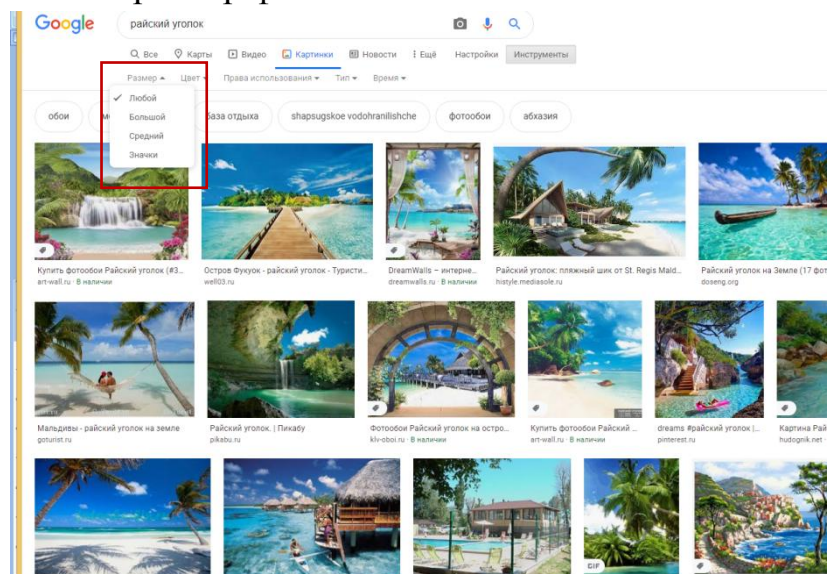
Google

райский уголок

Все Карты Видео Картинки Новости Ещё Настройки Инструменты

Размер Цвет Права использования Тип Время

Любой
Большой
Средний
Значки

обои м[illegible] база отдыха shapsugskoe vodohranilishche фотообои абхазия

Купить фотообои Райский уголок (#3...
art-wall.ru · В наличии

Остров Фукуок - райский уголок - Туристи...
well03.ru

DreamWalls – интерне...
dreamwalls.ru · В наличии

Райский уголок: пляжный шик от St. Regis Mald...
histyle.mediasole.ru

Райский уголок на Земле (17 фот
doseng.org

Мальдивы - райский уголок на земле
goturist.ru

Райский уголок. | Пикабу
pikabu.ru

Фотообои Райский уголок на остро...
klv-oboi.ru · В наличии

Купить фотообои Райский ...
art-wall.ru · В наличии

dreams #райский уголок |...
pinterest.ru

Картина Р
hudognik.net

GIF